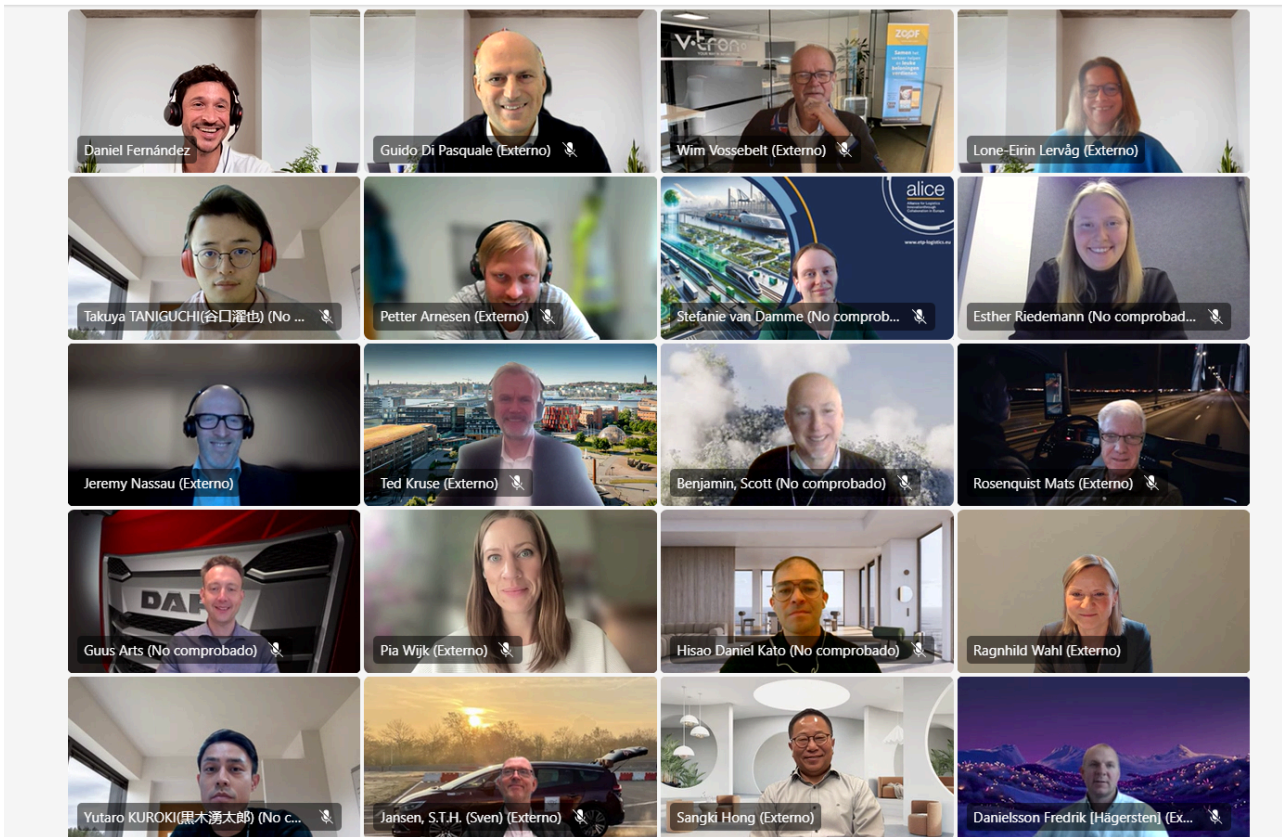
Daniel Fernández

Guido Di Pasquale (Externo)

v·tron
ZQDF

Wim Vossebelt (Externo)

Lone-Eirin Lervåg (Externo)

Takuya TANIGUCHI(谷口濯也) (No ...

Petter Arnesen (Externo)

alice

www.etp-logistics.eu

Stefanie van Damme (No comprob...

Esther Riedemann (No comprobad...

Jeremy Nassau (Externo)

Ted Kruse (Externo)

Benjamin, Scott (No comprobado)

Rosenquist Mats (Externo)

DAF

Guus Arts (No comprobado)

Pia Wijk (Externo)

Hisao Daniel Kato (No comprobado)

Ragnhild Wahl (Externo)

Yutaro KUROKI(黒木湧太郎) (No c...

Jansen, S.T.H. (Sven) (Externo)

Sangki Hong (Externo)

Danielsson Fredrik [Hägersten] (Ex...